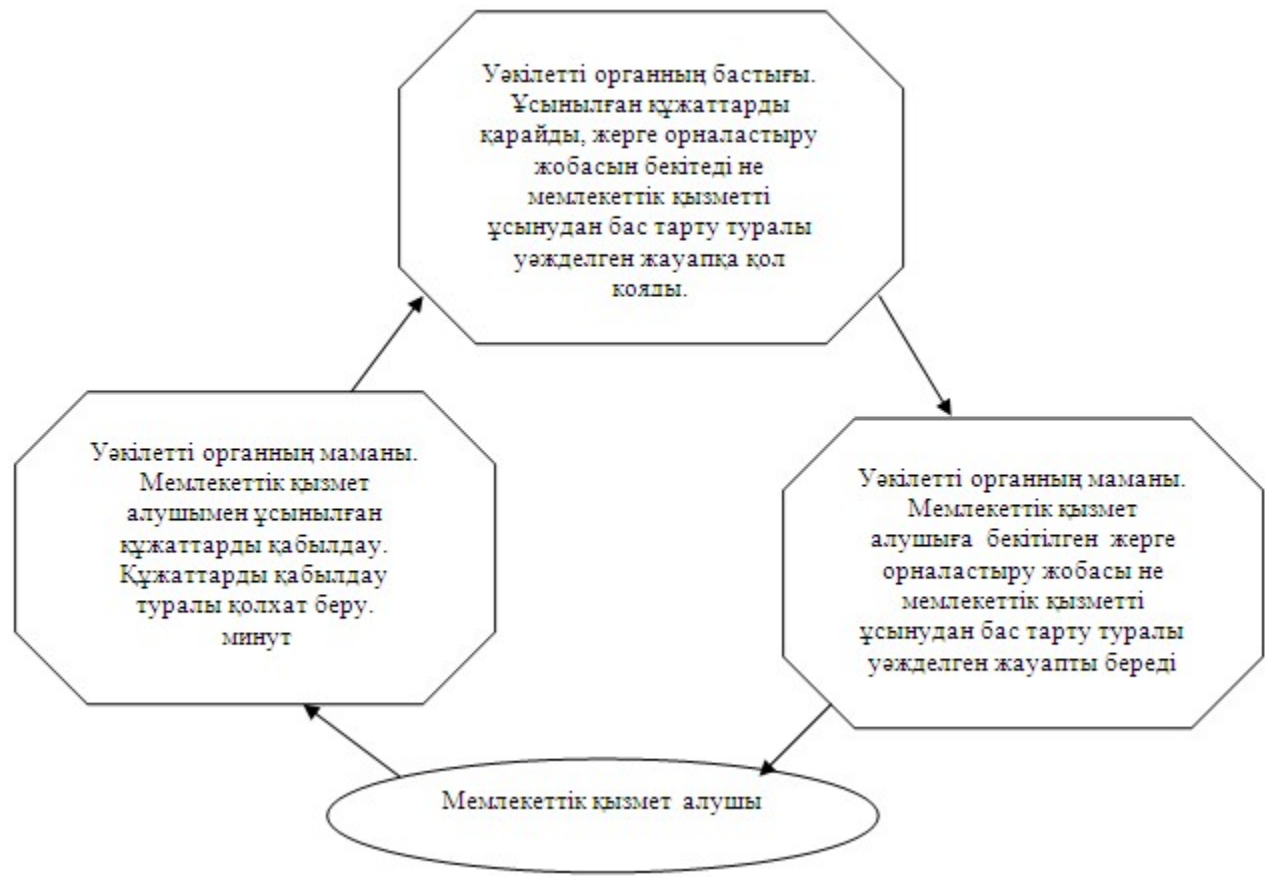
Уәкілетті органның бастығы. Ұсынылған құжаттарды қарайды, жерге орналастыру жобасын бекітеді не мемлекеттік қызметті ұсынудан бас тарту туралы уәжделген жауапқа қол қояды.

Уәкілетті органның маманы. Мемлекеттік қызмет алушымен ұсынылған құжаттарды қабылдау. Құжаттарды қабылдау туралы қолхат беру. минут

Уәкілетті органның маманы. Мемлекеттік қызмет алушыға бекітілген жерге орналастыру жобасы не мемлекеттік қызметті ұсынудан бас тарту туралы уәжделген жауапты береді

Мемлекеттік қызмет алушы